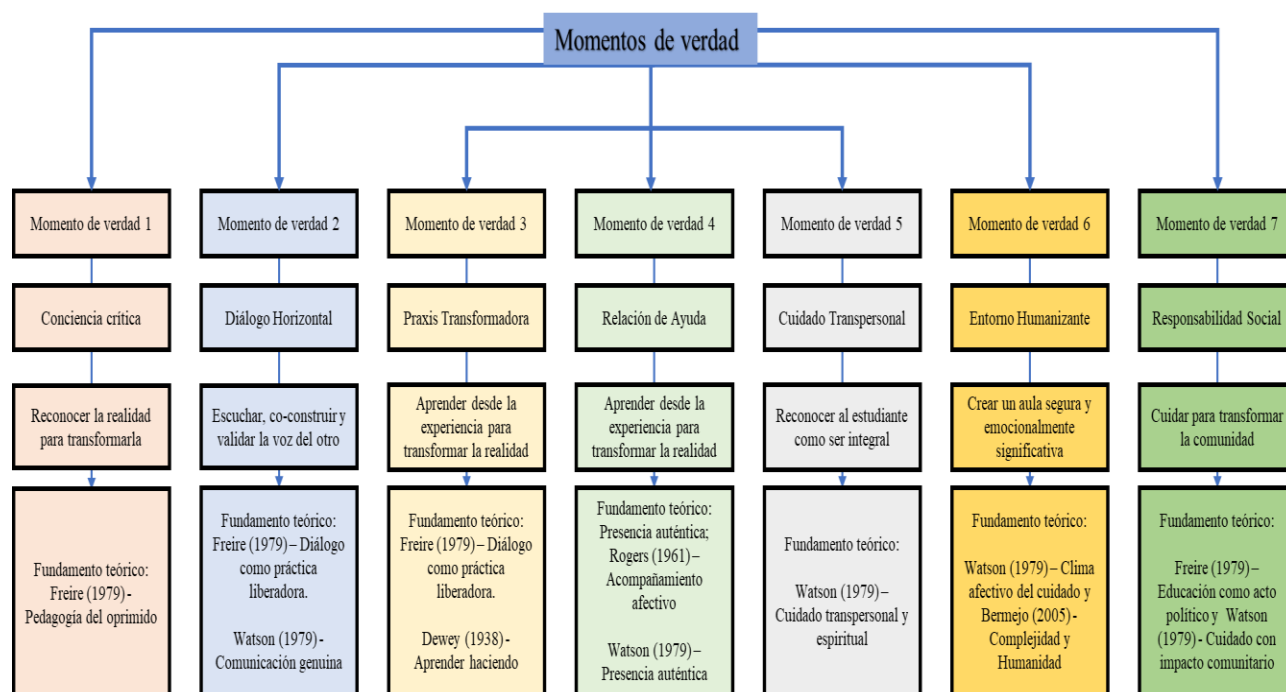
Momentos de verdad

Momento de verdad 1

Conciencia crítica

Reconocer la realidad para transformarla

Fundamento teórico: Freire (1979) - Pedagogía del oprimido

Momento de verdad 2

Diálogo Horizontal

Escuchar, co-construir y validar la voz del otro

Fundamento teórico: Freire (1979) – Diálogo como práctica liberadora.

Watson (1979) - Comunicación genuina

Momento de verdad 3

Praxis Transformadora

Aprender desde la experiencia para transformar la realidad

Fundamento teórico: Freire (1979) – Diálogo como práctica liberadora.

Dewey (1938) - Aprender haciendo

Momento de verdad 4

Relación de Ayuda

Aprender desde la experiencia para transformar la realidad

Fundamento teórico: Presencia auténtica; Rogers (1961) – Acompañamiento afectivo

Watson (1979) – Presencia auténtica

Momento de verdad 5

Cuidado Transpersonal

Reconocer al estudiante como ser integral

Fundamento teórico:

Watson (1979) – Cuidado transpersonal y espiritual

Momento de verdad 6

Entorno Humanizante

Crear un aula segura y emocionalmente significativa

Fundamento teórico:

Watson (1979) – Clima afectivo del cuidado y Bermejo (2005) - Complejidad y Humanidad

Momento de verdad 7

Responsabilidad Social

Cuidar para transformar la comunidad

Fundamento teórico:

Freire (1979) – Educación como acto político y Watson (1979) - Cuidado con impacto comunitario